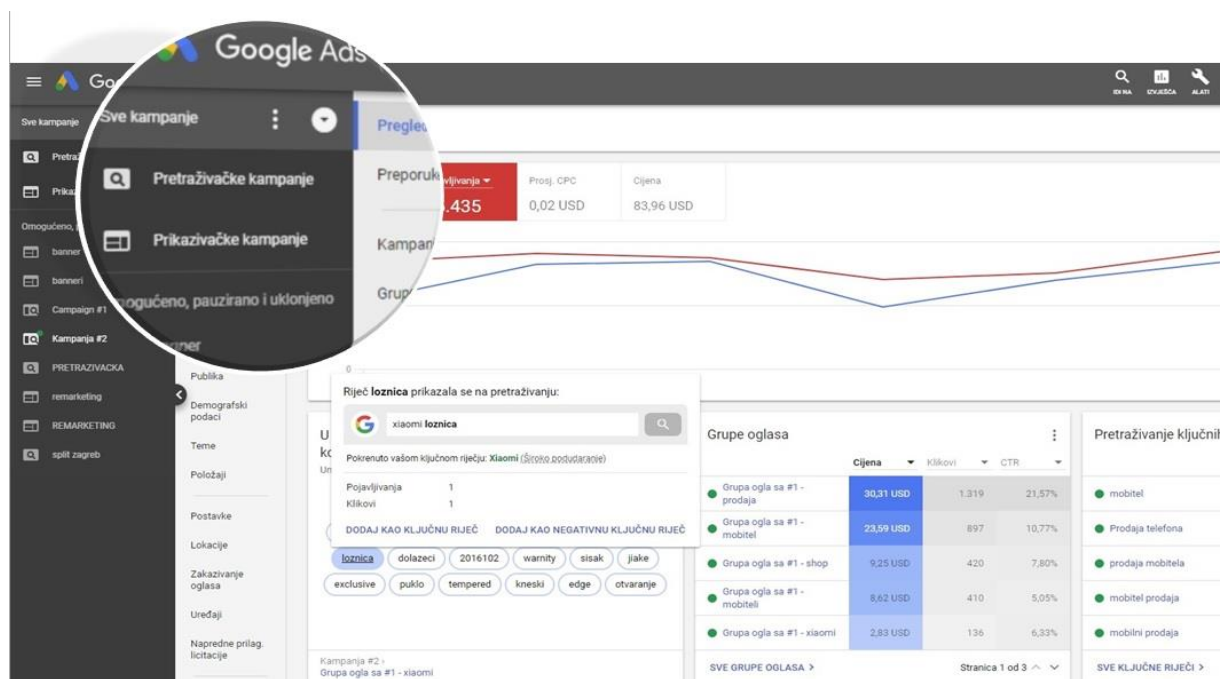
Google Ads

Sve kampanje

Pretraživačke kampanje

Prikazivačke kampanje

Omogućeno, pauzirano i uklonjeno

Pregled

Preporuke

Kampanje

Grupe

IDI NA IZVJEŠĆA ALATI

Sve kampanje

Pretraž

Prikaz

Omogućeno, p

banner

banneri

Campaign #1

Kampanja #2

PRETRAZIVACKA

remarketing

REMARKETING

split zagreb

Pojavljivanja
.435

Prosj. CPC
0,02 USD

Cijena
83,96 USD

Publika

Demografski podaci

Teme

Položaji

Postavke

Lokacije

Zakazivanje oglasa

Uređaji

Napredne prilag. licitacije

Riječ loznica prikazala se na pretraživanju:

xiaomi loznica

Pokrenuto vašom ključnom riječju: Xiaomi (Široko podudaranje)

Pojavljivanja 1
Klikovi 1

DODAJ KAO KLJUČNU RIJEČ DODAJ KAO NEGATIVNU KLJUČNU RIJEČ

loznica dolazeci 2016102 warnity sisak jiake exclusive puklo tempered kneski edge otvaranje

Kampanja #2 ›
Grupa ogla sa #1 - xiaomi

Grupe oglasa

| | Cijena | Klikovi | CTR |
|---|---|---|---|
| Grupa ogla sa #1 - prodaja | 30,31 USD | 1.319 | 21,57% |
| Grupa ogla sa #1 - mobitel | 23,59 USD | 897 | 10,77% |
| Grupa ogla sa #1 - shop | 9,25 USD | 420 | 7,80% |
| Grupa ogla sa #1 - mobiteli | 8,62 USD | 410 | 5,05% |
| Grupa ogla sa #1 - xiaomi | 2,83 USD | 136 | 6,33% |

SVE GRUPE OGLASA › Stranica 1 od 3

Pretraživanje ključnih

mobitel
Prodaja telefona
prodaja mobitela
mobitel prodaja
mobilni prodaja

SVE KLJUČNE RIJEČI ›